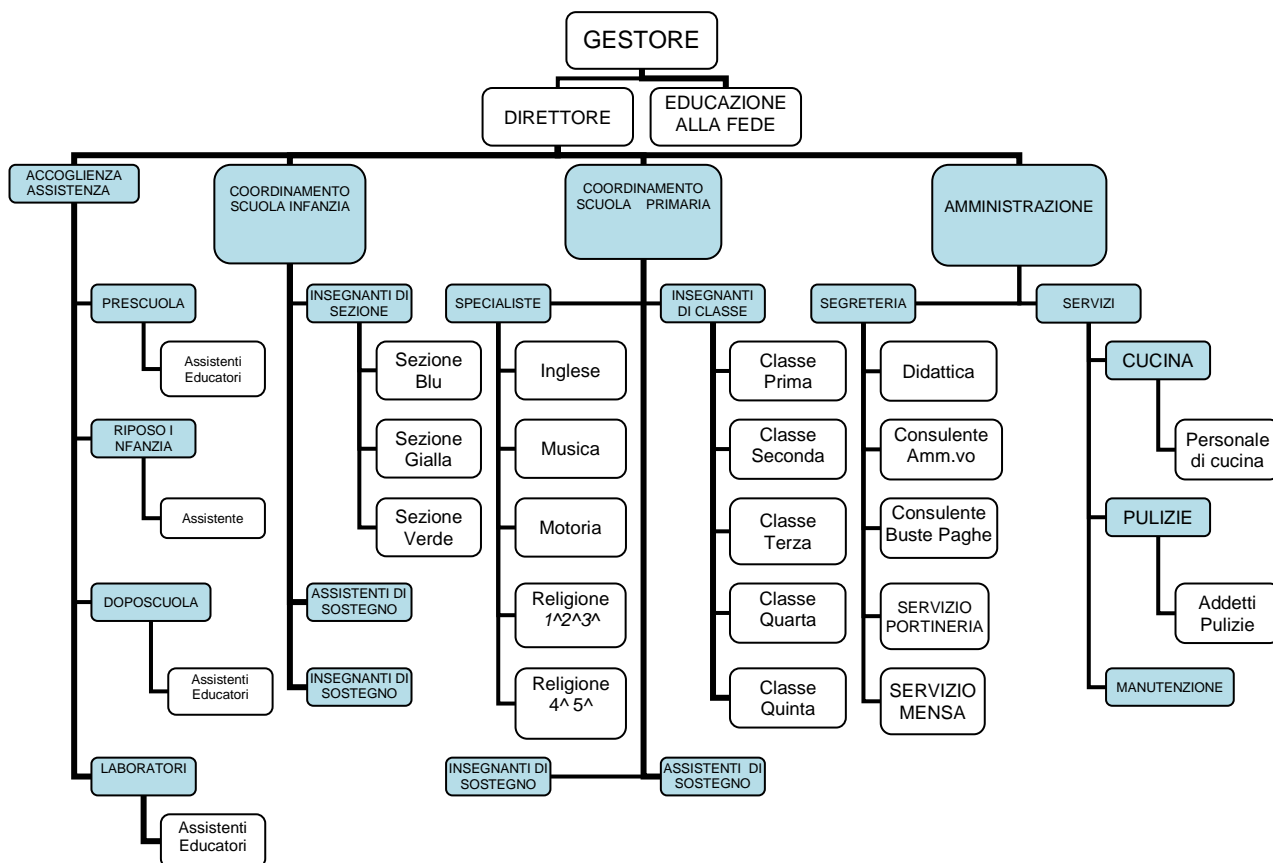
GESTORE

DIRETTORE

EDUCAZIONE ALLA FEDE

ACCOGLIENZA ASSISTENZA

PRESCUOLA

Assistenti Educatori

RIPOSO I NFANZIA

Assistente

DOPOSCUOLA

Assistenti Educatori

LABORATORI

Assistenti Educatori

COORDINAMENTO SCUOLA INFANZIA

INSEGNANTI DI SEZIONE

Sezione Blu

Sezione Gialla

Sezione Verde

ASSISTENTI DI SOSTEGNO

INSEGNANTI DI SOSTEGNO

COORDINAMENTO SCUOLA PRIMARIA

SPECIALISTE

Inglese

Musica

Motoria

Religione 1^2^3^

Religione 4^ 5^

INSEGNANTI DI SOSTEGNO

INSEGNANTI DI CLASSE

Classe Prima

Classe Seconda

Classe Terza

Classe Quarta

Classe Quinta

ASSISTENTI DI SOSTEGNO

AMMINISTRAZIONE

SEGRETERIA

Didattica

Consulente Amm.vo

Consulente Buste Paghe

SERVIZIO PORTINERIA

SERVIZIO MENSA

SERVIZI

CUCINA

Personale di cucina

PULIZIE

Addetti Pulizie

MANUTENZIONE